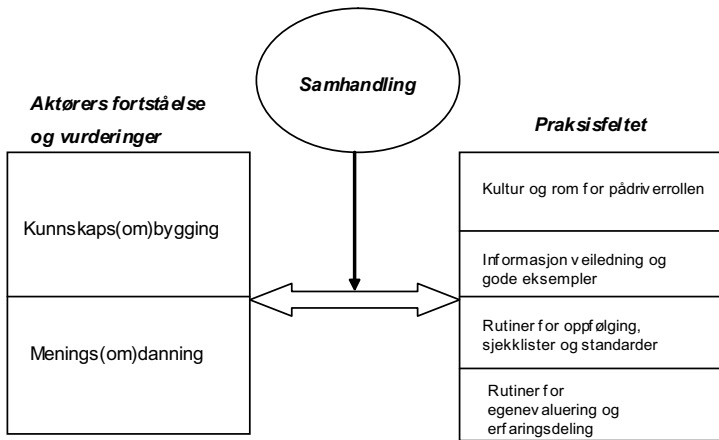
Samhandling

Aktørers fortståelse og vurderinger

Kunnskaps(om)bygging

Menings(om)danning

Praksisfeltet

Kultur og rom for pådriverrollen

Informasjon veiledning og gode eksempler

Rutiner for oppfølging, sjekklister og standarder

Rutiner for egenevaluering og erfaringsdeling